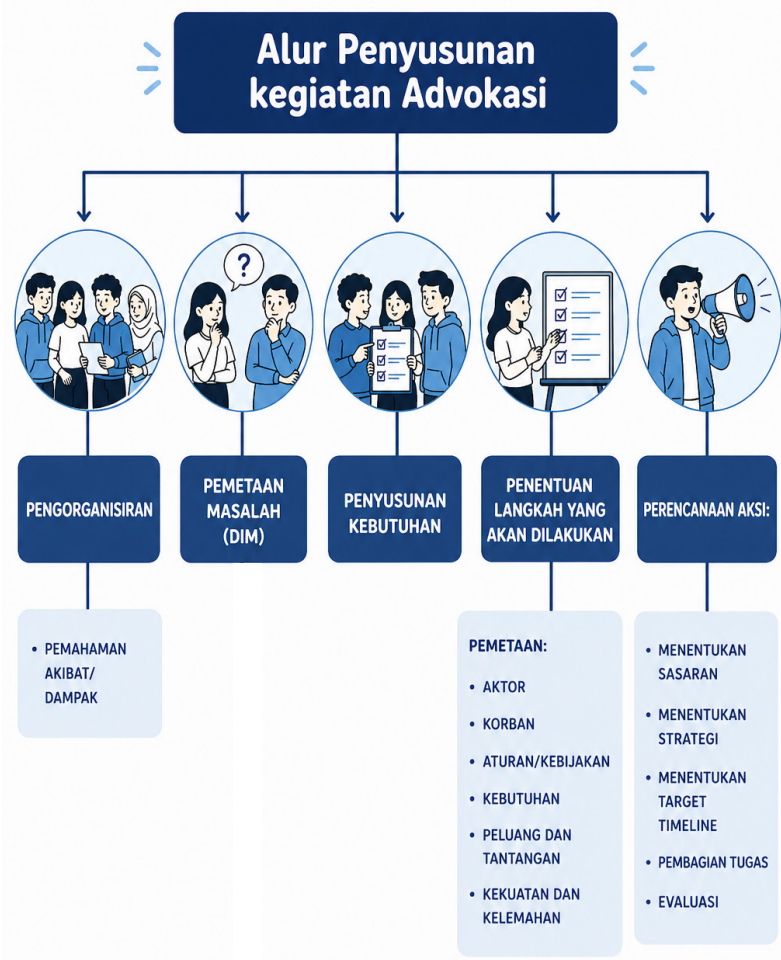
Alur Penyusunan kegiatan Advokasi

PENGORGANISIRAN

PEMETAAN MASALAH (DIM)

PENYUSUNAN KEBUTUHAN

PENENTUAN LANGKAH YANG AKAN DILAKUKAN

PERENCANAAN AKSI:

• PEMAHAMAN AKIBAT/ DAMPAK

PEMETAAN:
• AKTOR
• KORBAN
• ATURAN/KEBIJAKAN
• KEBUTUHAN
• PELUANG DAN TANTANGAN
• KEKUATAN DAN KELEMAHAN

• MENENTUKAN SASARAN
• MENENTUKAN STRATEGI
• MENENTUKAN TARGET TIMELINE
• PEMBAGIAN TUGAS
• EVALUASI